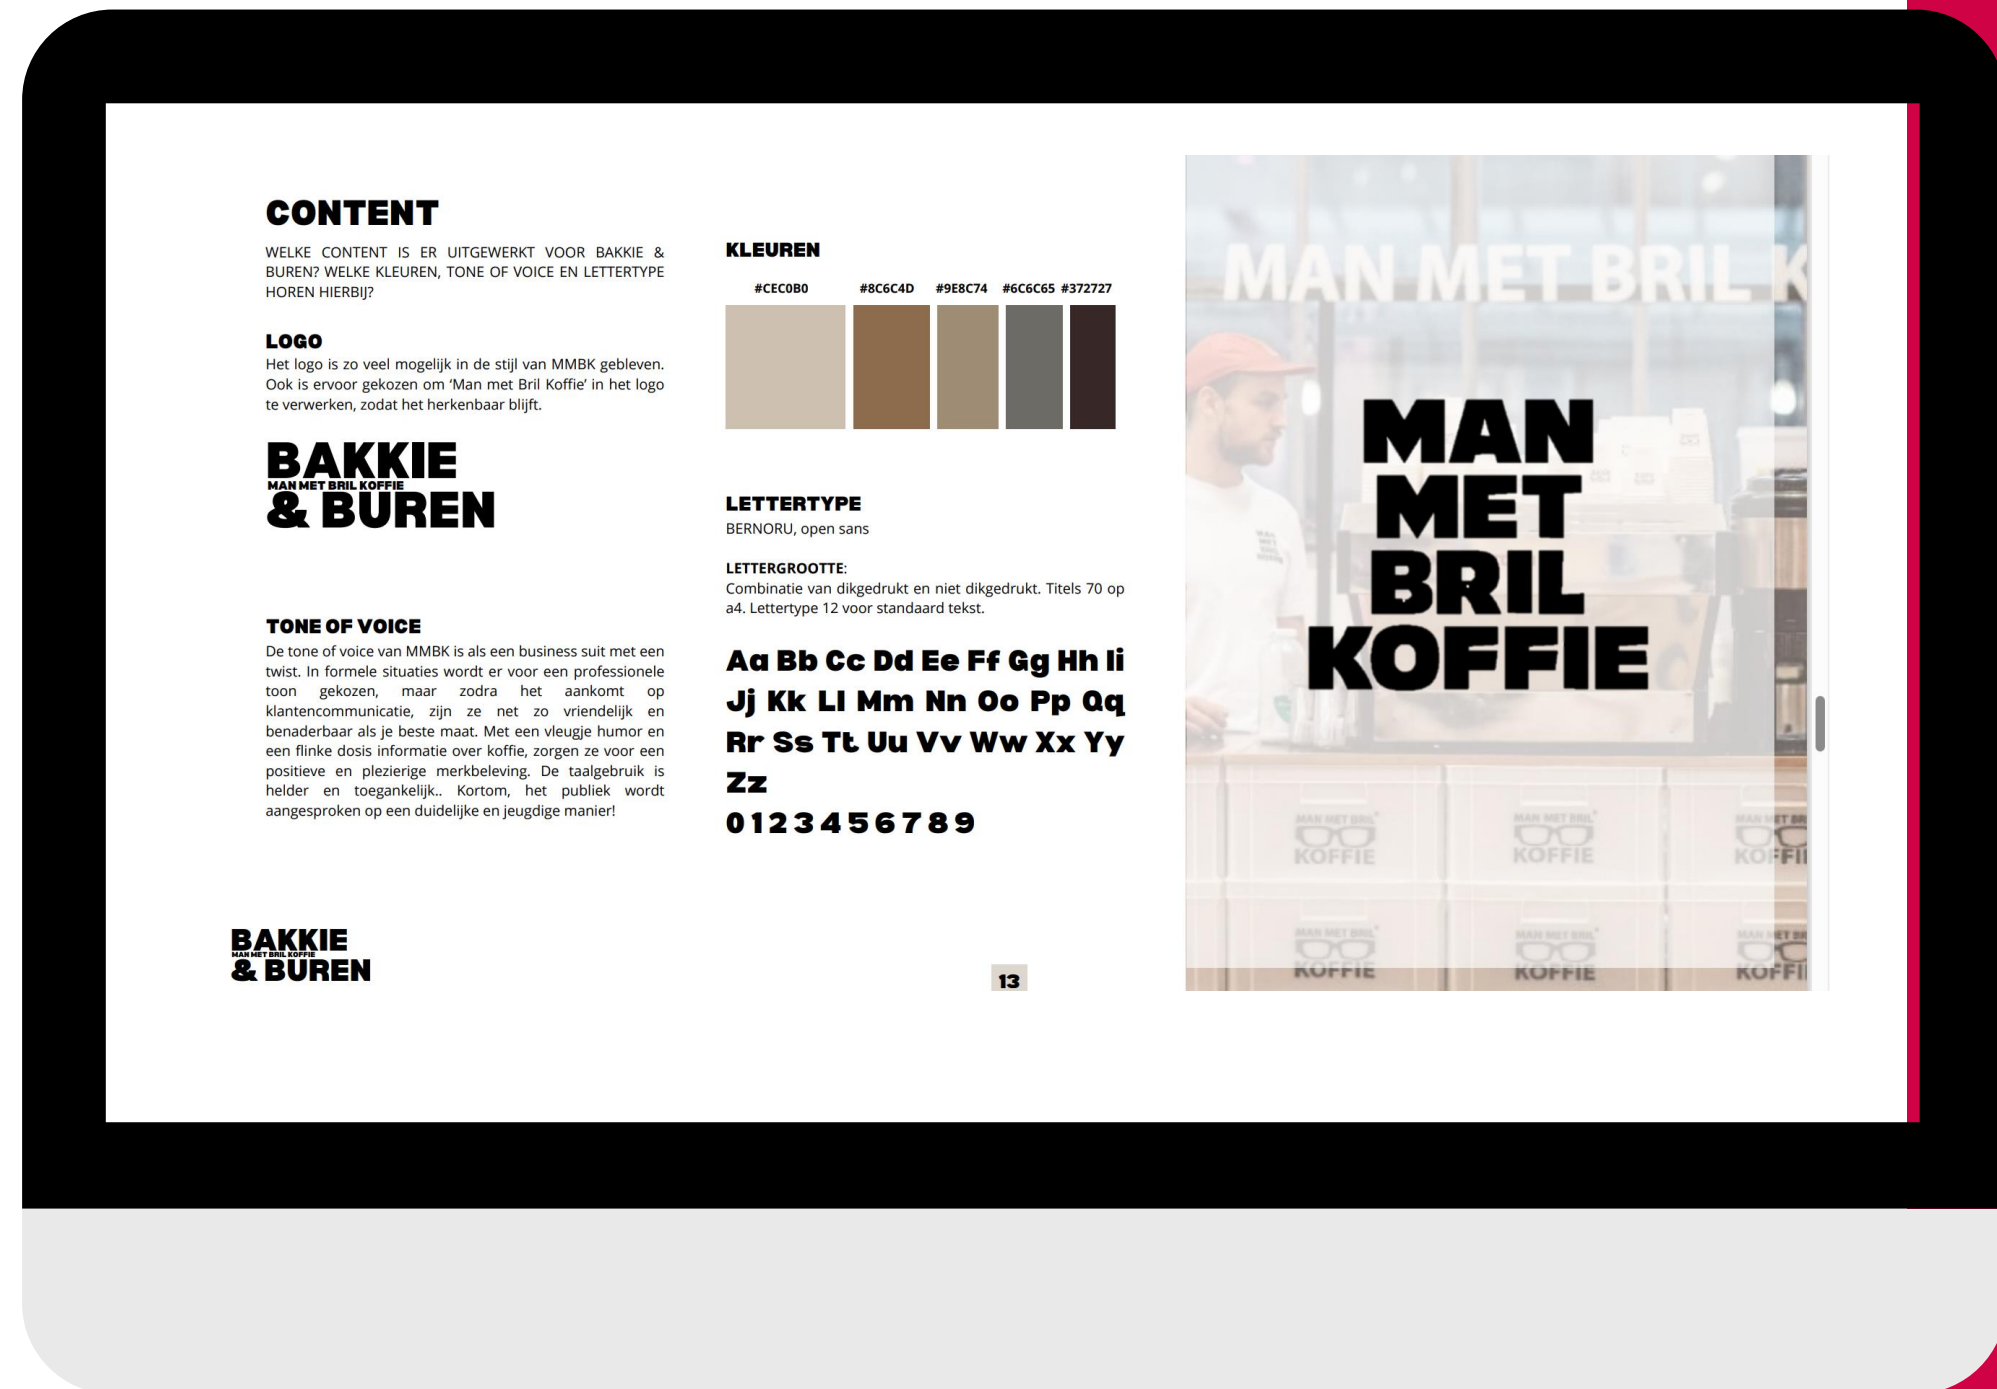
CONTENT

WELKE CONTENT IS ER UITGEWERKT VOOR BAKKIE & BUREN? WELKE KLEUREN, TONE OF VOICE EN LETTERTYPE HOREN HIERBIJ?

LOGO
Het logo is zo veel mogelijk in de stijl van MMBK gebleven. Ook is ervoor gekozen om 'Man met Bril Koffie' in het logo te verwerken, zodat het herkenbaar blijft.

BAKKIE
MAN MET BRIL KOFFIE
& BUREN

TONE OF VOICE
De tone of voice van MMBK is als een business suit met een twist. In formele situaties wordt er voor een professionele toon gekozen, maar zodra het aankomt op klantencommunicatie, zijn ze net zo vriendelijk en benaderbaar als je beste maat. Met een vleugje humor en een flinke dosis informatie over koffie, zorgen ze voor een positieve en plezierige merkbeleving. De taalgebruik is helder en toegankelijk.. Kortom, het publiek wordt aangesproken op een duidelijke en jeugdige manier!

KLEUREN

#CEC0B0 #8C6C4D #9E8C74 #6C6C65 #372727

LETTERTYPE
BERNORU, open sans

LETTERGROOTTE:
Combinatie van dikgedrukt en niet dikgedrukt. Titels 70 op a4. Lettertype 12 voor standaard tekst.

Aa Bb Cc Dd Ee Ff Gg Hh Ii Jj Kk Ll Mm Nn Oo Pp Qq Rr Ss Tt Uu Vv Ww Xx Yy Zz
0123456789

BAKKIE
MAN MET BRIL KOFFIE
& BUREN

13

MAN MET BRIL K

MAN
MET
BRIL
KOFFIE

MAN MET BRIL KOFFIE
MAN MET BRIL KOFFIE
KOFFI
KOFFIE
KOFFIE
KOFFI